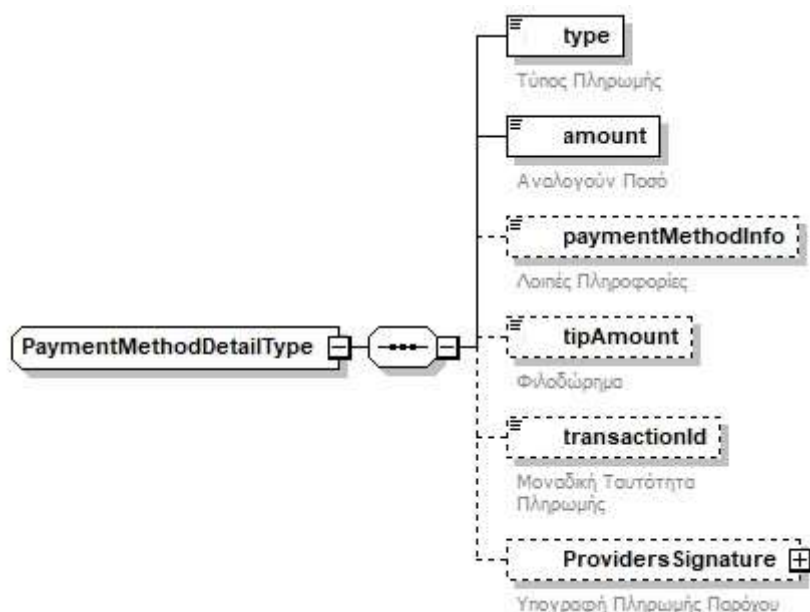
PaymentMethodDetailType

type
Τύπος Πληρωμής

amount
Αναλογούν Ποσό

paymentMethodInfo
Λοιπές Πληροφορίες

tipAmount
Φιλοδώρημα

transactionId
Μοναδική Ταυτότητα Πληρωμής

ProvidersSignature
Υπογραφή Πληρωμής Παρόχου